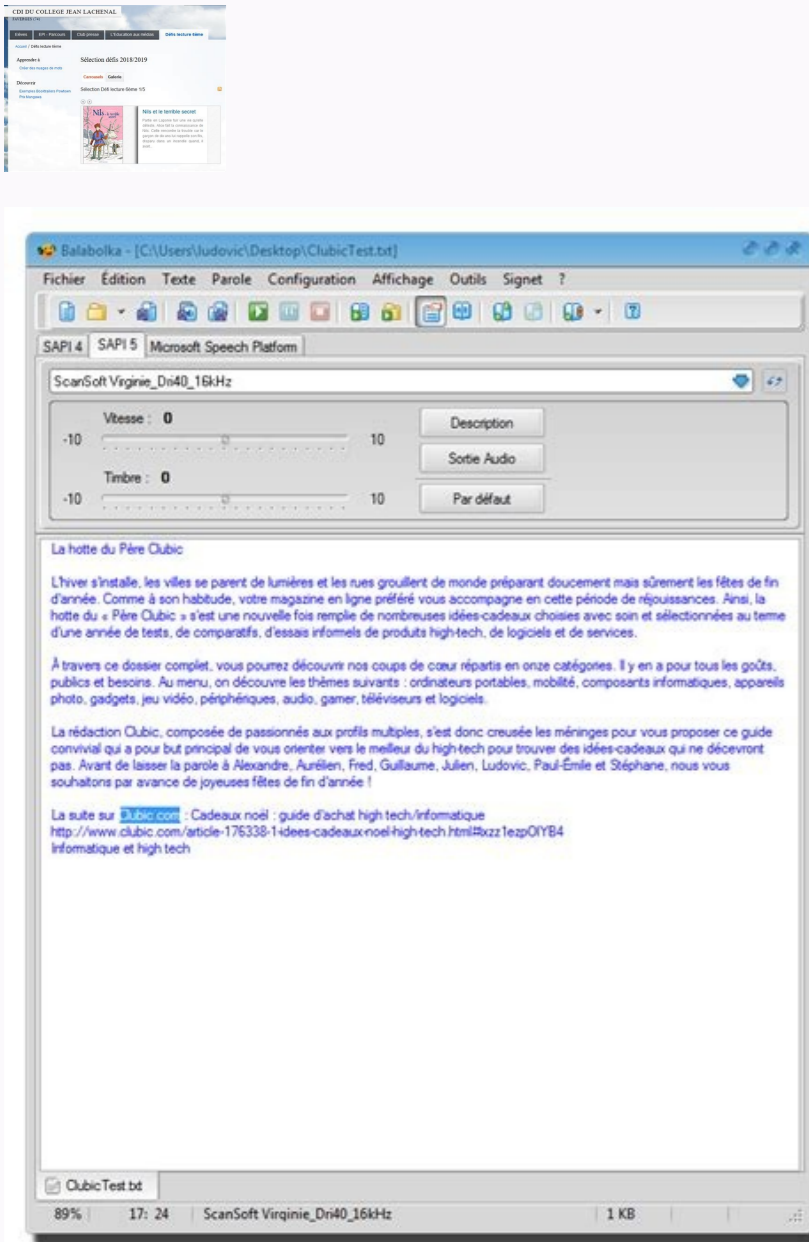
CDI DU COLLEGE JEAN LACHENAL

Élèves | EPI - Parcours | Club presse | L'éducation aux médias | Défis lecture 6ème

Accueil / Défis lecture 6ème

Apprendre à

Découvrir

Sélection défis 2018/2019

Carrousel | Galerie

Sélection Défi lecture 6ème 1/5

Nils et le terrible secret

Balabolka - [C:\Users\ludovic\Desktop\ClubicTest.txt]

Fichier Édition Texte Parole Configuration Affichage Outils Signet ?

SAPI 4 | SAPI 5 | Microsoft Speech Platform

ScanSoft Virginie_Dri40_16kHz

Vitesse : 0
-10 10

Timbre : 0
-10 10

Description
Sortie Audio
Par défaut

La hotte du Père Clubic

L'hiver s'installe, les villes se parent de lumières et les rues grouillent de monde préparant doucement mais sûrement les fêtes de fin d'année. Comme à son habitude, votre magazine en ligne préféré vous accompagne en cette période de réjouissances. Ainsi, la hotte du « Père Clubic » s'est une nouvelle fois remplie de nombreuses idées-cadeaux choisies avec soin et sélectionnées au terme d'une année de tests, de comparatifs, d'essais informels de produits high-tech, de logiciels et de services.

À travers ce dossier complet, vous pourrez découvrir nos coups de cœur répartis en onze catégories. Il y en a pour tous les goûts, publics et besoins. Au menu, on découvre les thèmes suivants : ordinateurs portables, mobilité, composants informatiques, appareils photo, gadgets, jeu vidéo, périphériques, audio, gamer, téléviseurs et logiciels.

La rédaction Clubic, composée de passionnés aux profils multiples, s'est donc creusée les méninges pour vous proposer ce guide convivial qui a pour but principal de vous orienter vers le meilleur du high-tech pour trouver des idées-cadeaux qui ne décevront pas. Avant de laisser la parole à Alexandre, Aurélien, Fred, Guillaume, Julien, Ludovic, Paul-Émile et Stéphane, nous vous souhaitons par avance de joyeuses fêtes de fin d'année !

La suite sur Clubic.com : Cadeaux noël : guide d'achat high tech/informatique
http://www.clubic.com/article-176338-1-idees-cadeaux-noel-high-tech.html#ixzz1ezpOIYB4
Informatique et high tech

ClubicTest.txt

89% | 17: 24 | ScanSoft Virginie_Dri40_16kHz | 1 KB